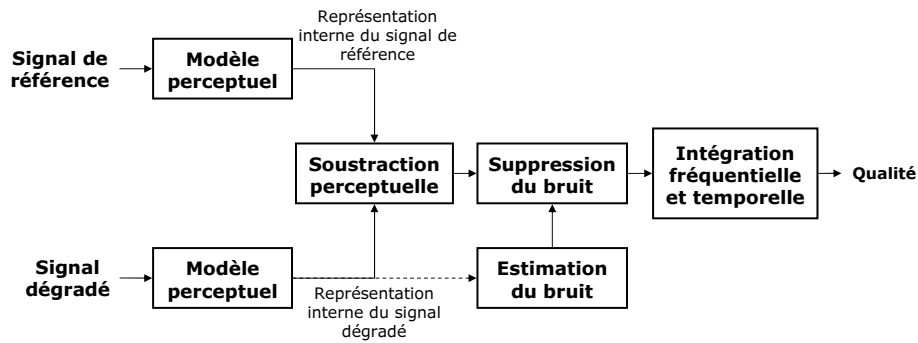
Signal de référence

Modèle perceptuel

Représentation interne du signal de référence

Soustraction perceptuelle

Suppression du bruit

Intégration fréquentielle et temporelle

Qualité

Signal dégradé

Modèle perceptuel

Estimation du bruit

Représentation interne du signal dégradé